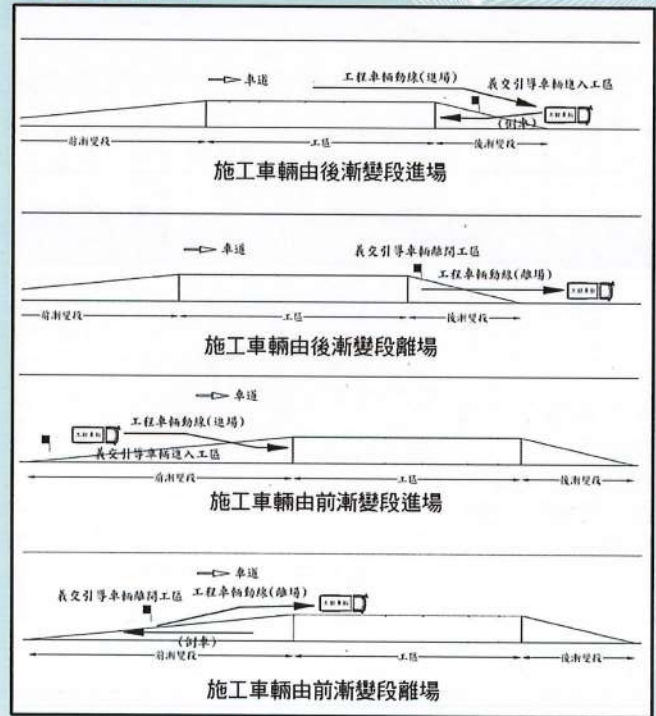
車道
工程車輛動線(進場)
義交引導車輛進入工區
(倒車)
工程車輛
前漸變段
工區
後漸變段
施工車輛由後漸變段進場

車道
義交引導車輛離開工區
工程車輛動線(離場)
工程車輛
前漸變段
工區
後漸變段
施工車輛由後漸變段離場

車道
工程車輛
工程車輛動線(進場)
義交引導車輛進入工區
前漸變段
工區
後漸變段
施工車輛由前漸變段進場

車道
義交引導車輛離開工區
工程車輛動線(離場)
工程車輛
(倒車)
前漸變段
工區
後漸變段
施工車輛由前漸變段離場